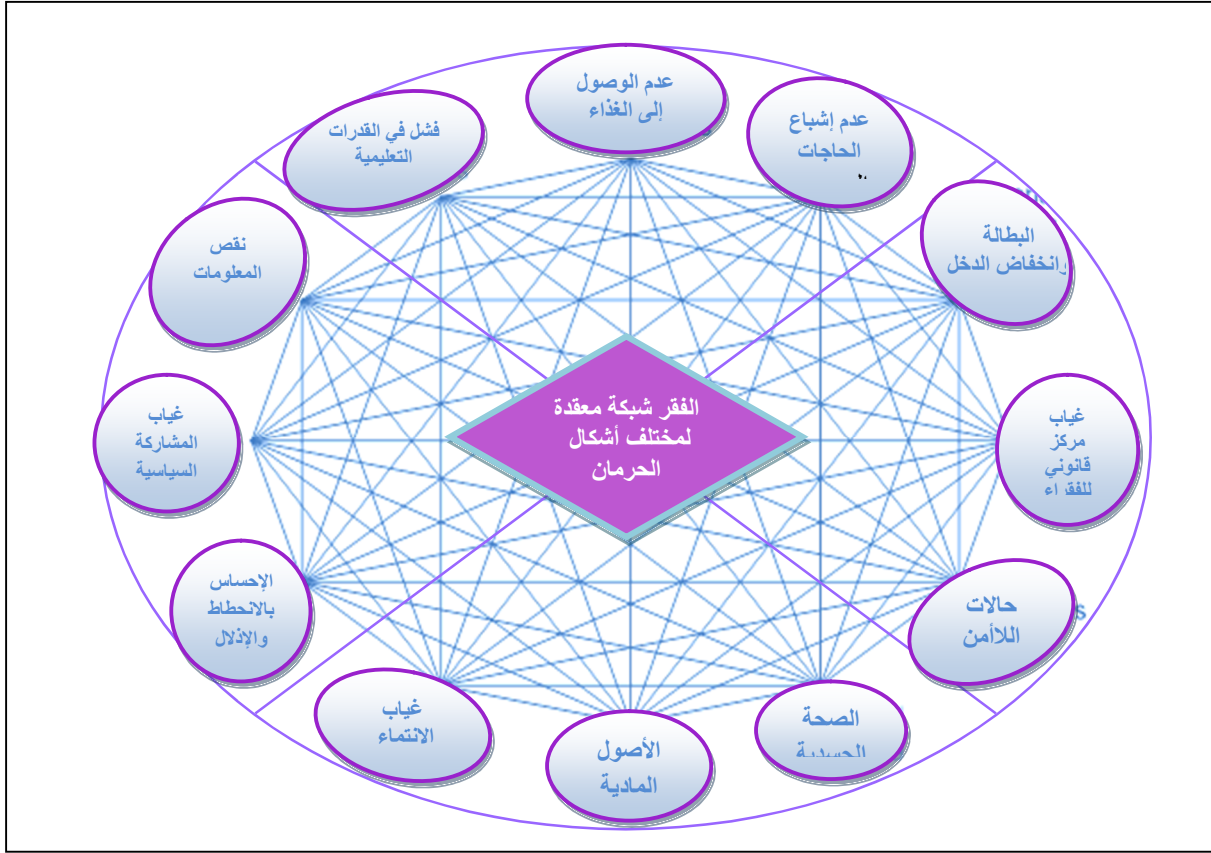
الفقر شبكة معقدة لمختلف أشكال الحرمان

عدم الوصول إلى الغذاء

عدم إشباع الحاجات

البطالة وانخفاض الدخل

غياب مركز قانوني للفقراء

حالات اللاأمن

الصحة الجسدية

الأصول المادية

غياب الانتماء

الإحساس بالانحطاط والإذلال

غياب المشاركة السياسية

نقص المعلومات

فشل في القدرات التعليمية